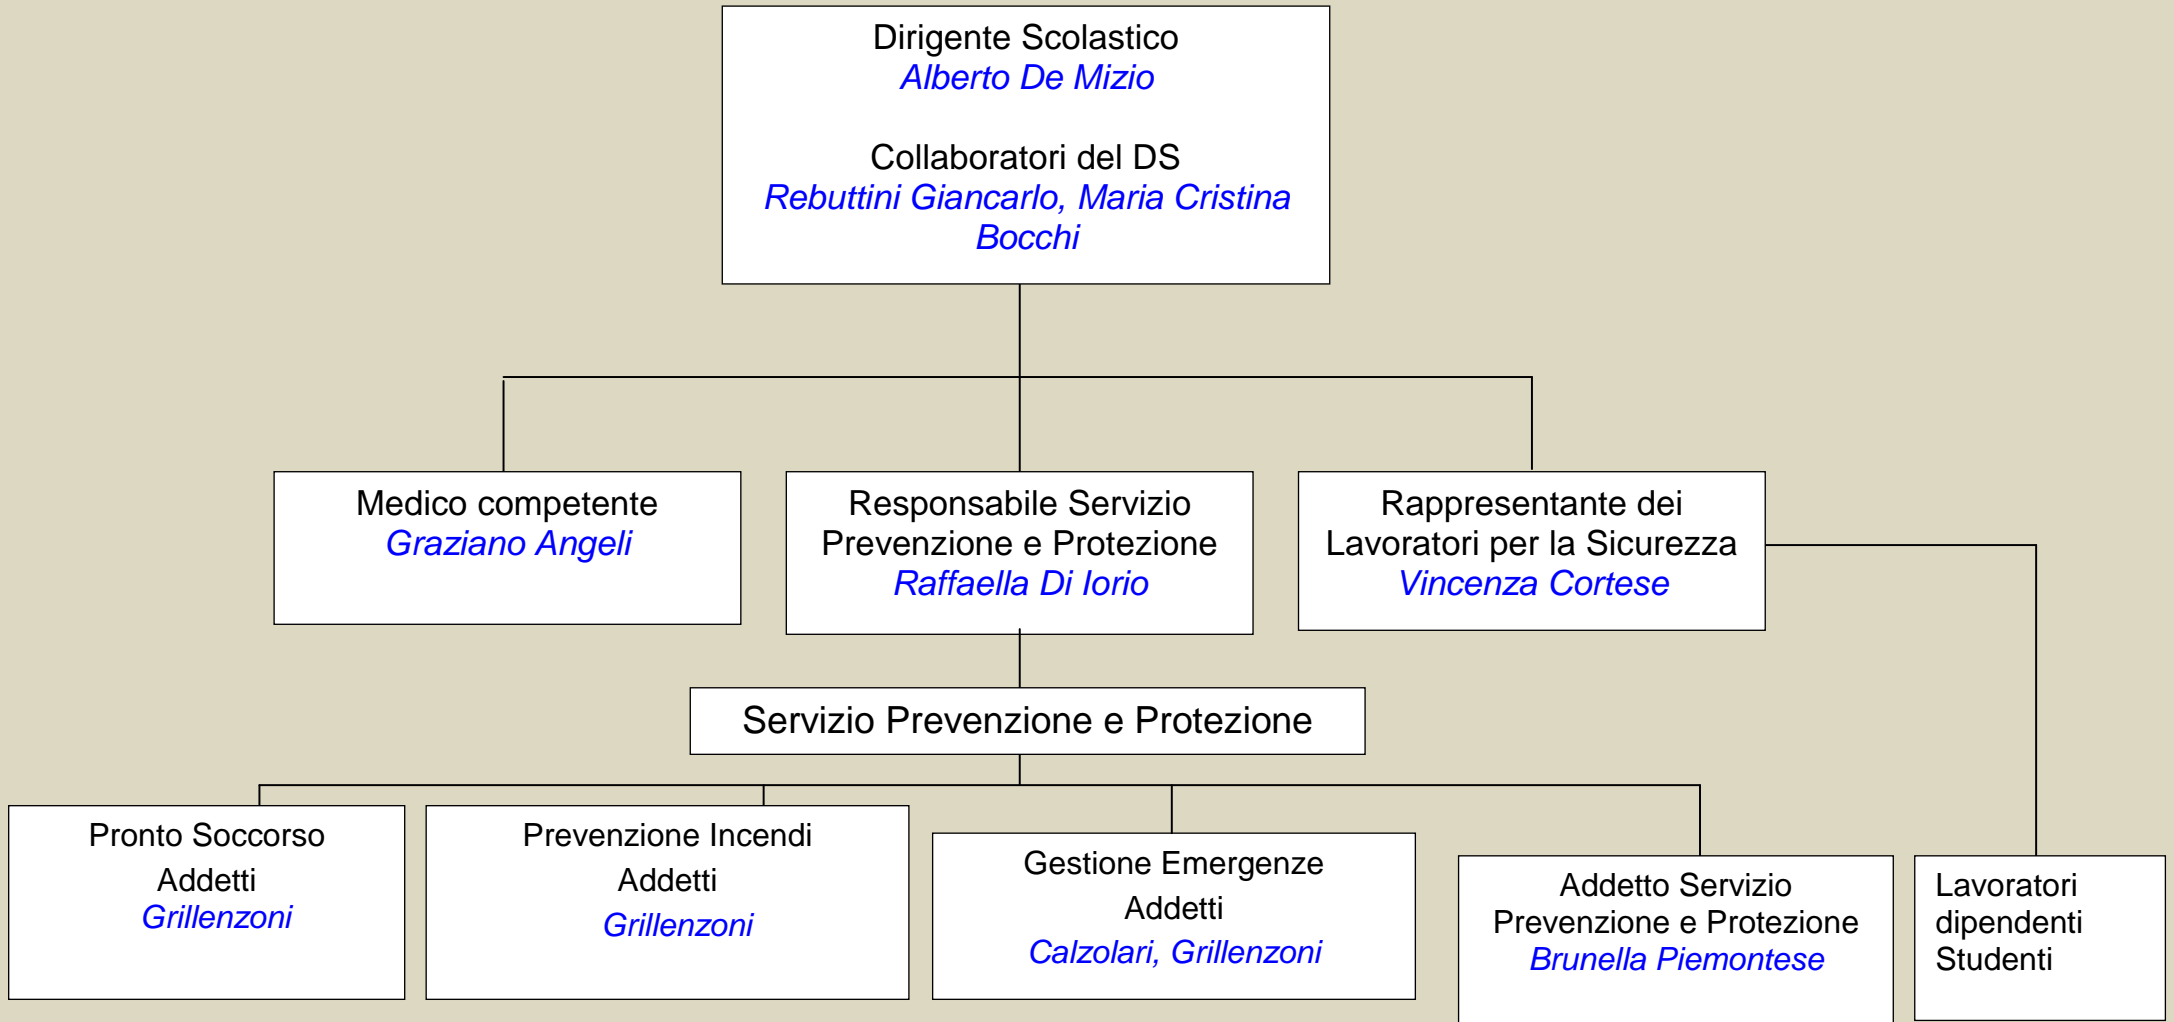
Dirigente Scolastico
Alberto De Mizio

Collaboratori del DS
Rebuttini Giancarlo, Maria Cristina Bocchi

Medico competente
Graziano Angeli

Responsabile Servizio Prevenzione e Protezione
Raffaella Di Iorio

Rappresentante dei Lavoratori per la Sicurezza
Vincenza Cortese

Servizio Prevenzione e Protezione

Pronto Soccorso
Addetti
Grillenzoni

Prevenzione Incendi
Addetti
Grillenzoni

Gestione Emergenze
Addetti
Calzolari, Grillenzoni

Addetto Servizio Prevenzione e Protezione
Brunella Piemontese

Lavoratori dipendenti
Studenti